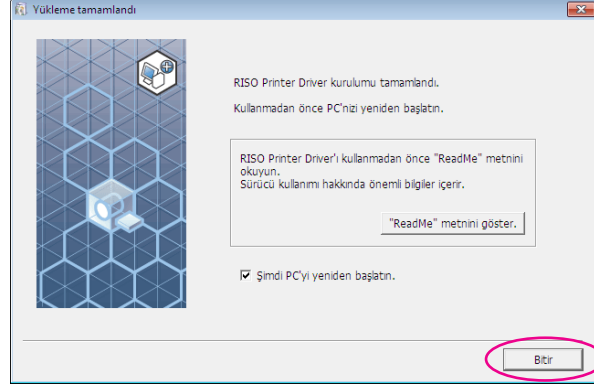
Yükleme tamamlandı

RISO Printer Driver kurulumu tamamlandı.

Kullanmadan önce PC'nizi yeniden başlatın.

RISO Printer Driver'ı kullanmadan önce "ReadMe" metnini okuyun.
Sürücü kullanımı hakkında önemli bilgiler içerir.

"ReadMe" metnini göster.

☑ Şimdi PC'yi yeniden başlatın.

Bitir